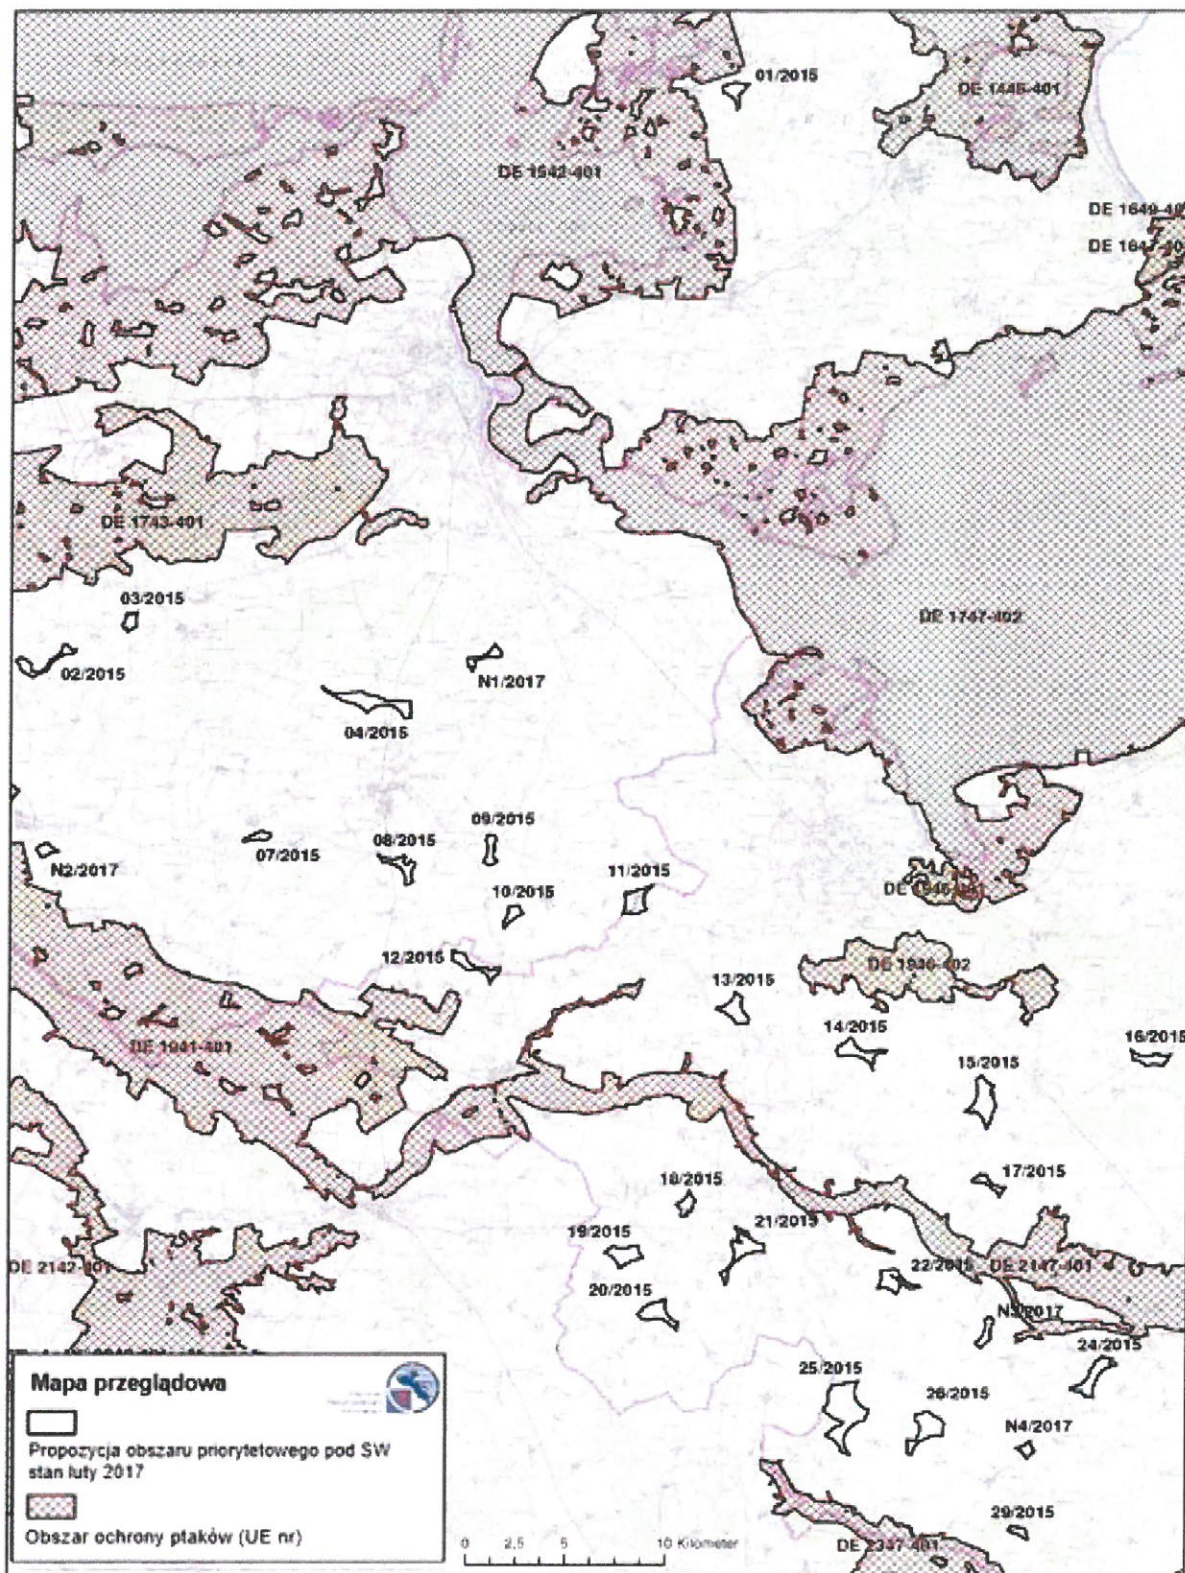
01/2015

DE 1446-401

DE 1542-401

DE 1649-40

DE 1647-40

DE 1743-401

03/2015

02/2015

N1/2017

DE 1747-402

04/2015

09/2015

08/2015

07/2015

N2/2017

11/2015

10/2015

DE 1946-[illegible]

12/2015

DE 1948-402

13/2015

14/2015

16/2015

DE 1941-401

15/2015

17/2015

18/2015

21/2015

19/2015

DE 2142-401

22/2015

DE 2147-401

20/2015

N3/2017

24/2015

25/2015

26/2015

N4/2017

29/2015

DE 2347-401

Mapa przeglądowa

Propozycja obszaru priorytetowego pod SW stan luty 2017

Obszar ochrony ptaków (UE nr)

0 2,5 5 10 Kilometer